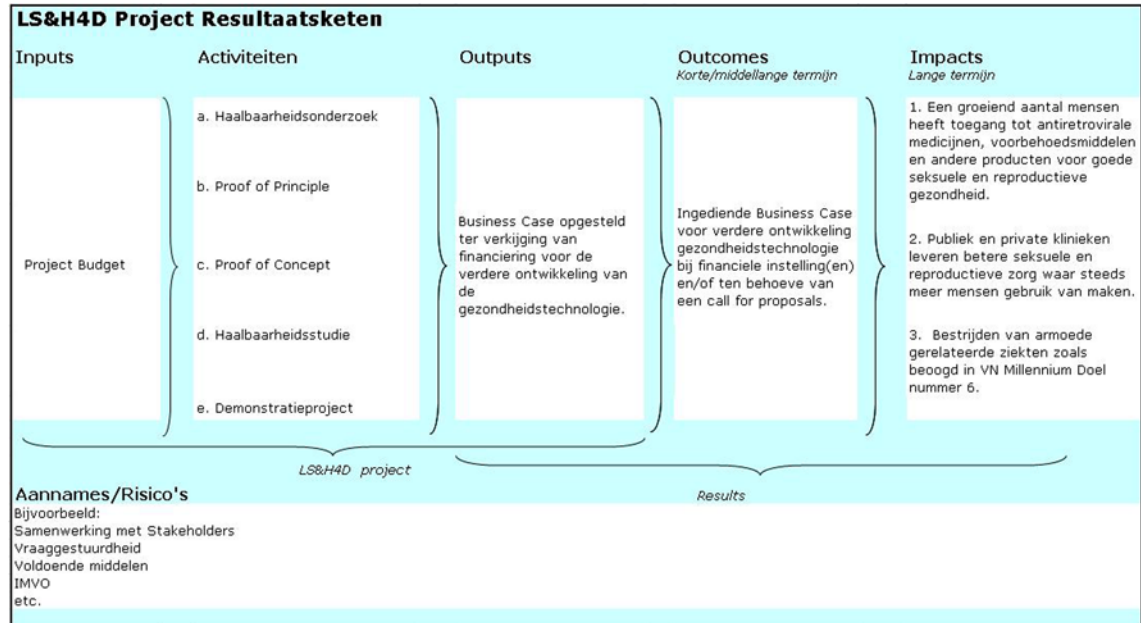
LS&H4D Project Resultaatsketen

Inputs

Activiteiten

Outputs

Outcomes
Korte/middellange termijn

Impacts
Lange termijn

Project Budget

a. Haalbaarheidsonderzoek

b. Proof of Principle

c. Proof of Concept

d. Haalbaarheidsstudie

e. Demonstratieproject

Business Case opgesteld ter verkijging van financiering voor de verdere ontwikkeling van de gezondheidstechnologie.

Ingediende Business Case voor verdere ontwikkeling gezondheidstechnologie bij financiele instelling(en) en/of ten behoeve van een call for proposals.

1. Een groeiend aantal mensen heeft toegang tot antiretrovirale medicijnen, voorbehoedsmiddelen en andere producten voor goede seksuele en reproductieve gezondheid.

2. Publiek en private klinieken leveren betere seksuele en reproductieve zorg waar steeds meer mensen gebruik van maken.

3. Bestrijden van armoede gerelateerde ziekten zoals beoogd in VN Millennium Doel nummer 6.

LS&H4D project

Results

Aannames/Risico's
Bijvoorbeeld:
Samenwerking met Stakeholders
Vraaggestuurdheid
Voldoende middelen
IMVO
etc.